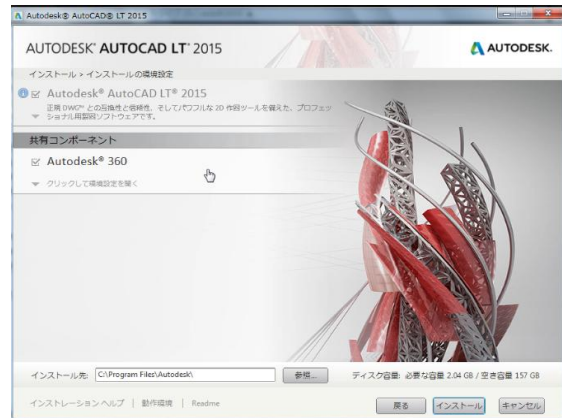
Autodesk® AutoCAD® LT 2015

AUTODESK® AUTOCAD LT® 2015

AUTODESK.

インストール > インストールの環境設定

Autodesk® AutoCAD LT® 2015

正規 DWG™ との互換性と信頼性、そしてパワフルな 2D 作図ツールを備えた、プロフェッショナル用図面ソフトウェアです。

共有コンポーネント

Autodesk® 360

クリックして環境設定を開く

インストール先: C:\Program Files\Autodesk\

参照...

ディスク容量: 必要な容量 2.04 GB / 空き容量 157 GB

インストレーション ヘルプ | 動作環境 | Readme

戻る

インストール

キャンセル